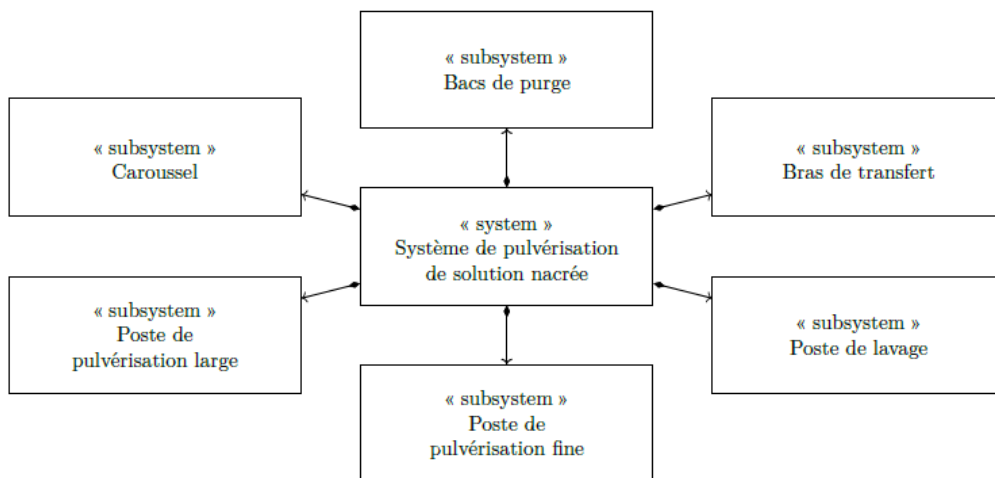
« subsystem »
Bacs de purge

« subsystem »
Caroussel

« subsystem »
Bras de transfert

« system »
Système de pulvérisation de solution nacrée

« subsystem »
Poste de pulvérisation large

« subsystem »
Poste de lavage

« subsystem »
Poste de pulvérisation fine